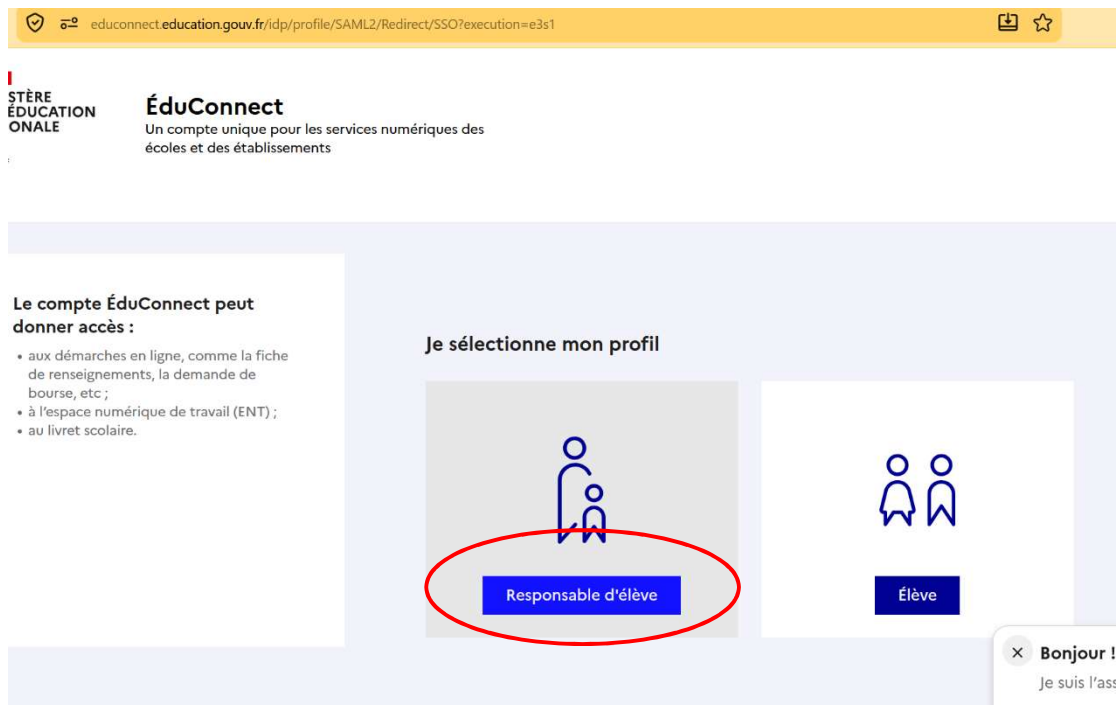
educonnect.education.gouv.fr/idp/profile/SAML2/Redirect/SSO?execution=e3s1

STÈRE
ÉDUCATION
ONALE

ÉduConnect
Un compte unique pour les services numériques des écoles et des établissements

Le compte ÉduConnect peut donner accès :
• aux démarches en ligne, comme la fiche de renseignements, la demande de bourse, etc ;
• à l'espace numérique de travail (ENT) ;
• au livret scolaire.

Je sélectionne mon profil

Responsable d'élève

Élève

× Bonjour !
Je suis l'ass